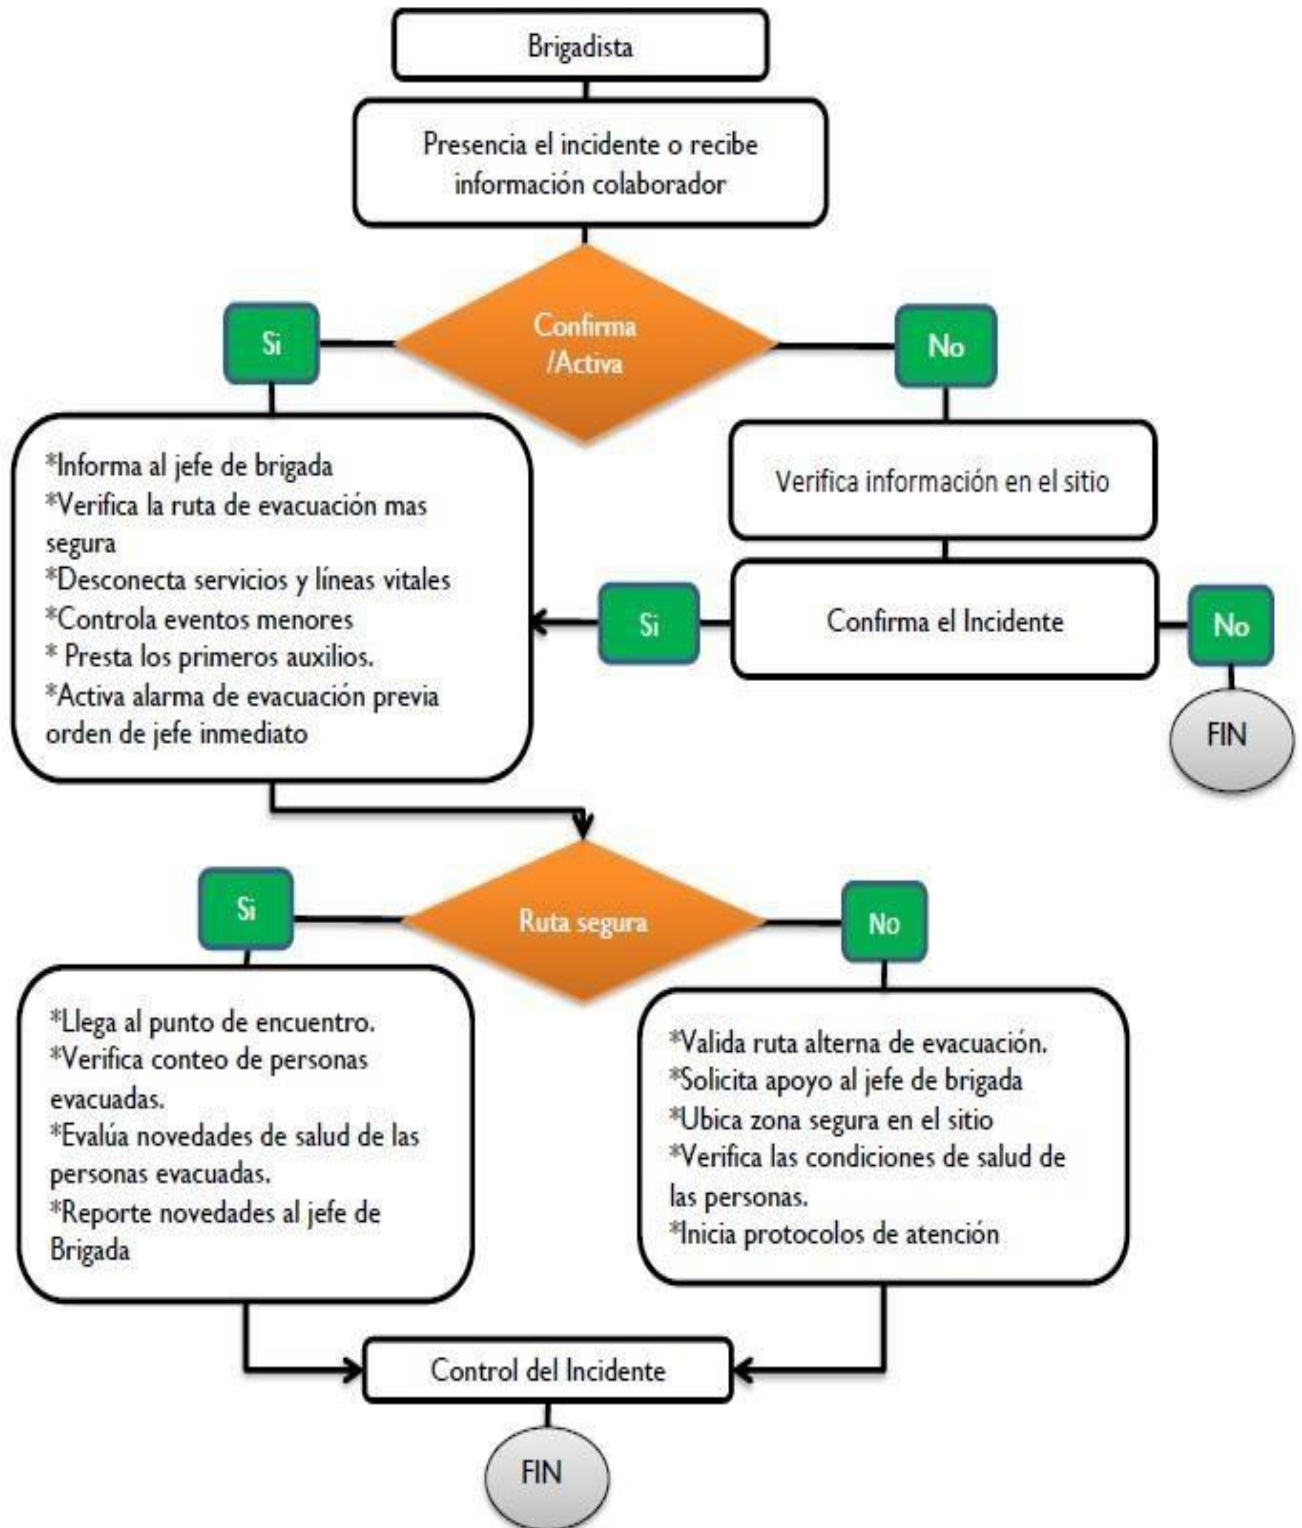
Brigadista

Presencia el incidente o recibe información colaborador

Si

Confirma /Activa

No

*Informa al jefe de brigada
*Verifica la ruta de evacuación mas segura
*Desconecta servicios y líneas vitales
*Controla eventos menores
* Presta los primeros auxilios.
*Activa alarma de evacuación previa orden de jefe inmediato

Verifica información en el sitio

Si

Confirma el Incidente

No

FIN

Si

Ruta segura

No

*Llega al punto de encuentro.
*Verifica conteo de personas evacuadas.
*Evalúa novedades de salud de las personas evacuadas.
*Reporte novedades al jefe de Brigada

*Valida ruta alterna de evacuación.
*Solicita apoyo al jefe de brigada
*Ubica zona segura en el sitio
*Verifica las condiciones de salud de las personas.
*Inicia protocolos de atención

Control del Incidente

FIN